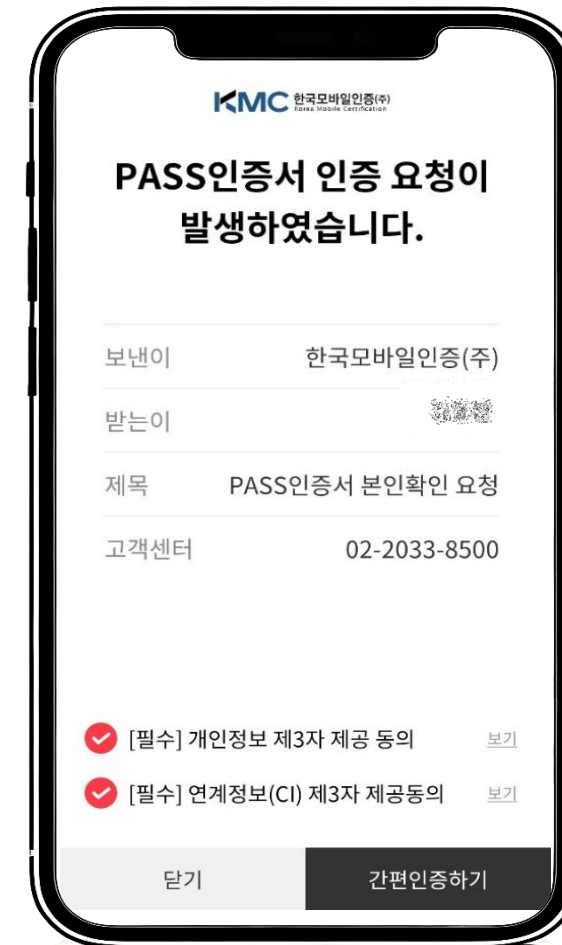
KMC 한국모바일인증(주) Korea Mobile Certification

PASS인증서 인증 요청이 발생하였습니다.

보낸이 한국모바일인증(주)

받는이 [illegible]

제목 PASS인증서 본인확인 요청

고객센터 02-2033-8500

[필수] 개인정보 제3자 제공 동의 보기

[필수] 연계정보(CI) 제3자 제공동의 보기

닫기

간편인증하기